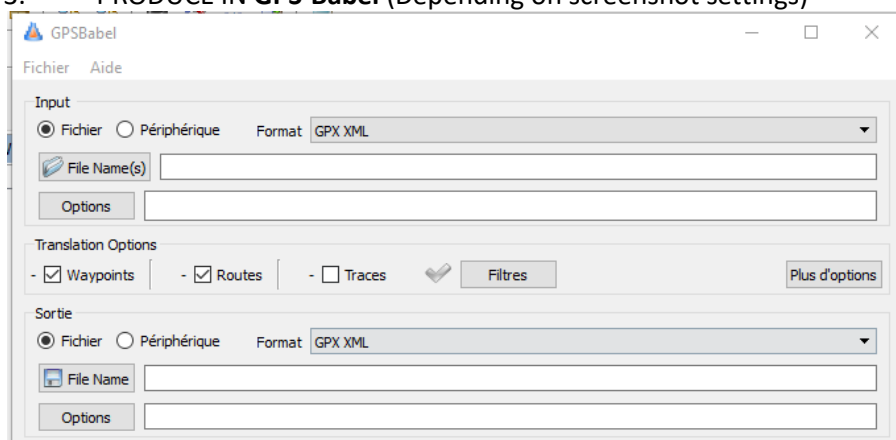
3. PRODUCE IN **GPS Babel** (Depending on screenshot settings)

GPSBabel

Fichier Aide

Input

Fichier Périphérique Format GPX XML

File Name(s)

Options

Translation Options

- Waypoints - Routes - Traces Filtres Plus d'options

Sortie

Fichier Périphérique Format GPX XML

File Name

Options